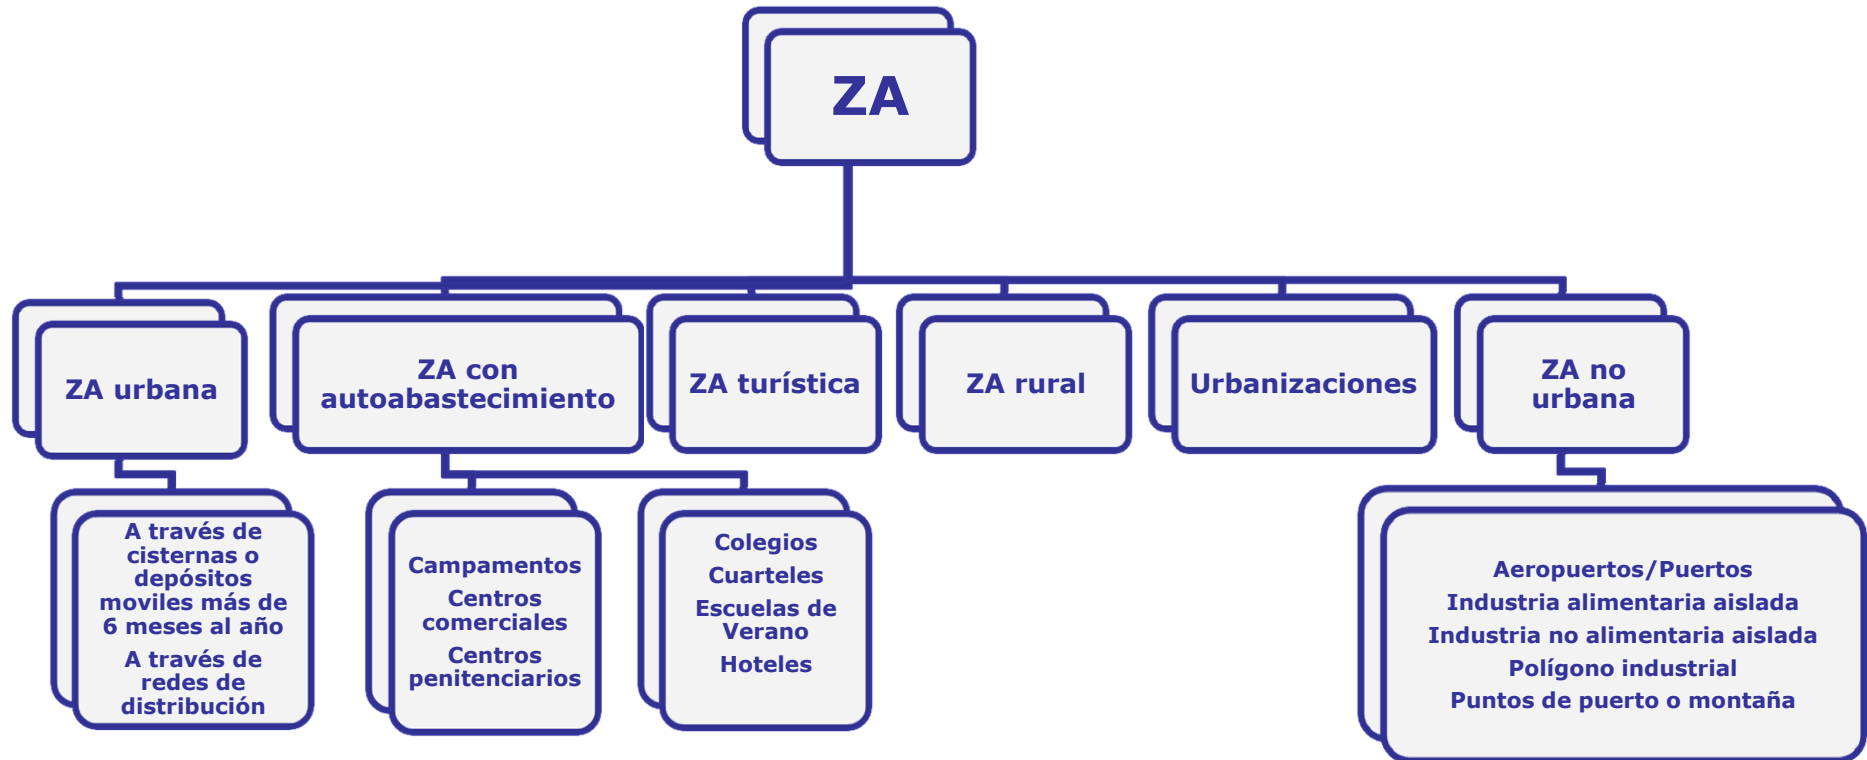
ZA

ZA urbana

ZA con autoabastecimiento

ZA turística

ZA rural

Urbanizaciones

ZA no urbana

A través de cisternas o depósitos moviles más de 6 meses al año

A través de redes de distribución

Campamentos

Centros comerciales

Centros penitenciarios

Colegios

Cuarteles

Escuelas de Verano

Hoteles

Aeropuertos/Puertos

Industria alimentaria aislada

Industria no alimentaria aislada

Polígono industrial

Puntos de puerto o montaña